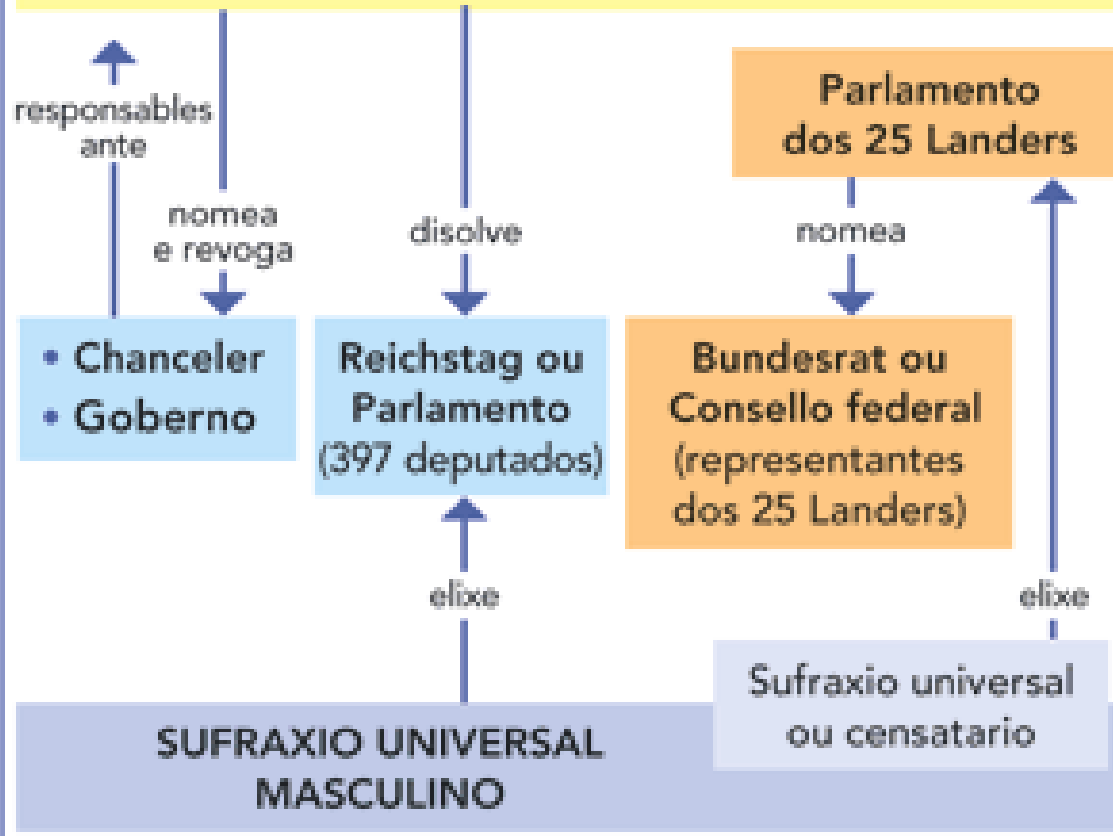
responsables ante

nomea e revoga

disolve

Parlamento dos 25 Landers

nomea

• Chanceler
• Goberno

Reichstag ou Parlamento (397 deputados)

Bundesrat ou Consello federal (representantes dos 25 Landers)

elixe

elixe

Sufraxio universal ou censatario

SUFRAXIO UNIVERSAL MASCULINO